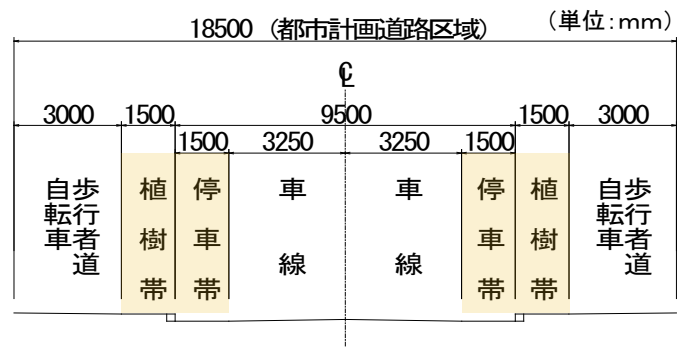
(単位:mm)

18500 (都市計画道路区域)

℄

3000 1500 9500 1500 3000

1500 3250 3250 1500

| 自歩転行車者道 | 植樹帯 | 停車帯 | 車線 | 車線 | 停車帯 | 植樹帯 | 自歩転行車者道 |
|---|---|---|---|---|---|---|---|